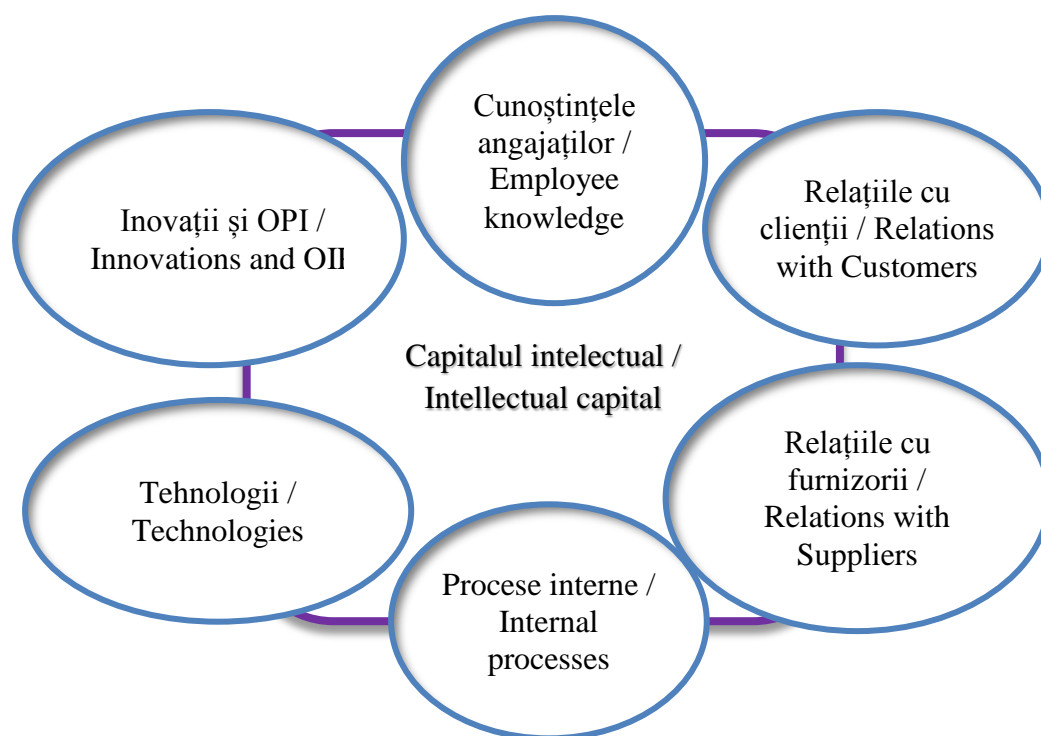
Cunoștințele angajaților / Employee knowledge

Inovații și OPI / Innovations and OII

Relațiile cu clienții / Relations with Customers

Capitalul intelectual / Intellectual capital

Relațiile cu furnizorii / Relations with Suppliers

Tehnologii / Technologies

Procese interne / Internal processes